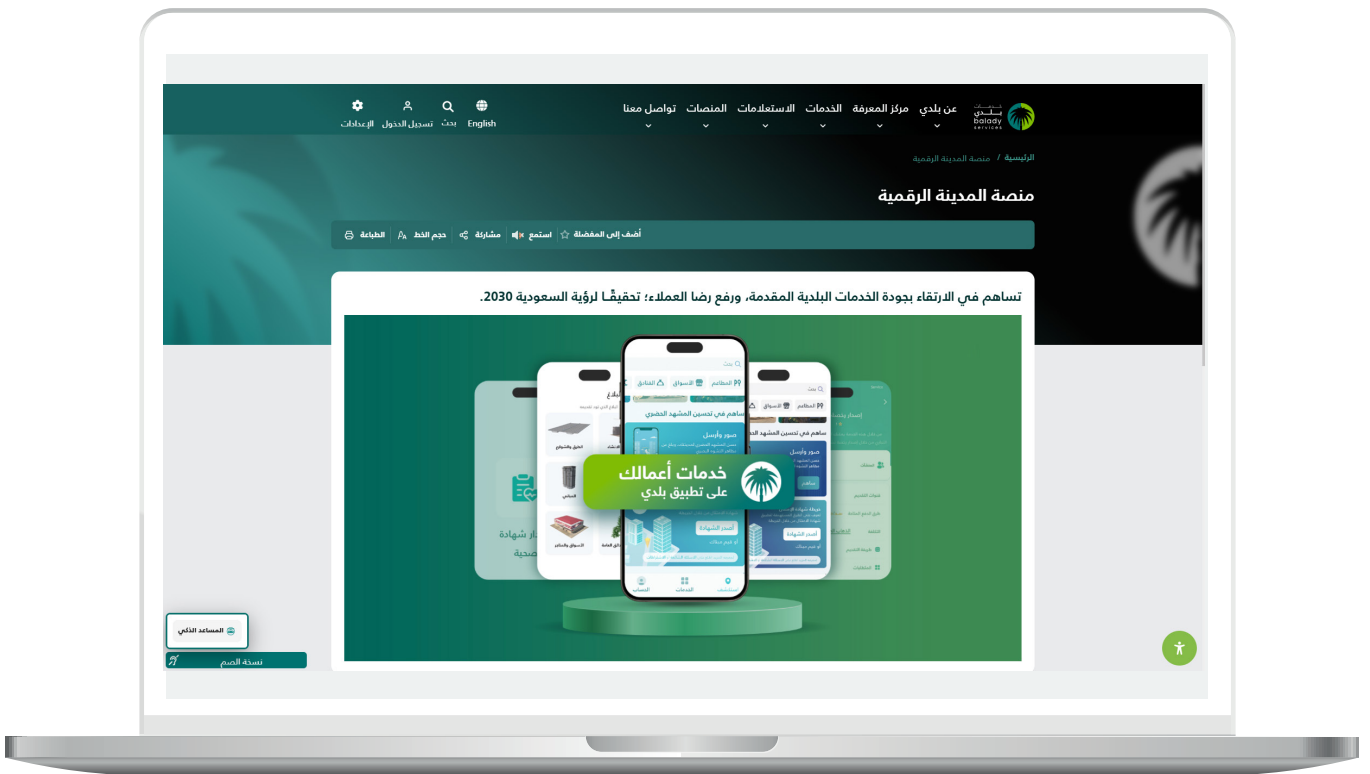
بلدي
balady
services

عن بلدي
مركز المعرفة
الخدمات
الاستعلامات
المنصات
تواصل معنا

English
بحث
تسجيل الدخول
الإعدادات

الرئيسية / منصة المدينة الرقمية

منصة المدينة الرقمية

أضف إلى المفضلة
استمع
مشاركة
حجم الخط
الطباعة

تساهم في الارتقاء بجودة الخدمات البلدية المقدمة، ورفع رضا العملاء؛ تحقيقًا لرؤية السعودية 2030.

خدمات أعمالك
على تطبيق بلدي

ساهم في تحسين المشهد الحضري
صور وأرسل
إصدار الشهادة
المطاعم
الأسواق
الفنادق
الخدمات
الحساب

المساعد الذكي
نسخة الصم